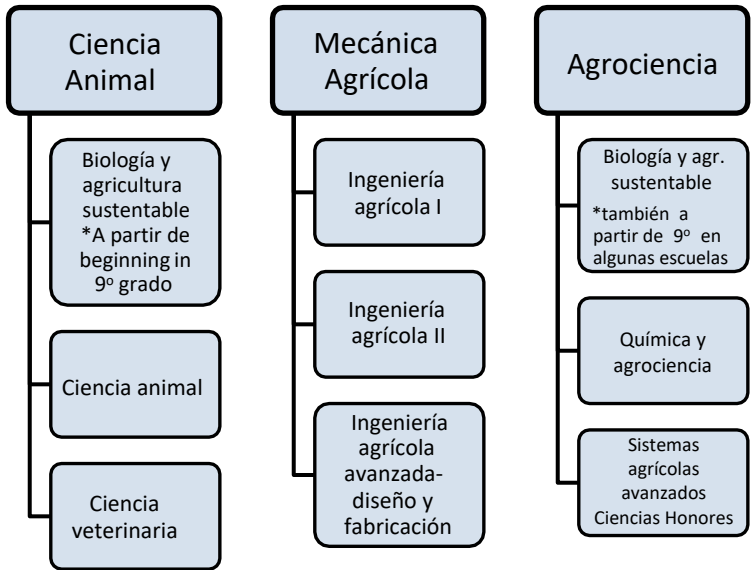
Ciencia Animal

Biología y agricultura sustentable *A partir de beginning in 9º grado

Ciencia animal

Ciencia veterinaria

Mecánica Agrícola

Ingeniería agrícola I

Ingeniería agrícola II

Ingeniería agrícola avanzada- diseño y fabricación

Agrociencia

Biología y agr. sustentable *también a partir de 9º en algunas escuelas

Química y agrociencia

Sistemas agrícolas avanzados Ciencias Honores